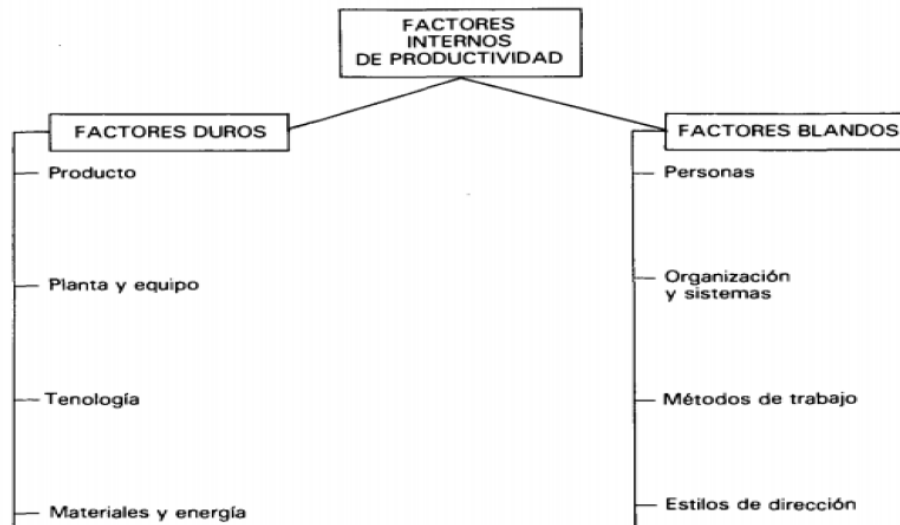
FACTORES INTERNOS DE PRODUCTIVIDAD

FACTORES DUROS

Producto

Planta y equipo

Tenología

Materiales y energía

FACTORES BLANDOS

Personas

Organización y sistemas

Métodos de trabajo

Estilos de dirección